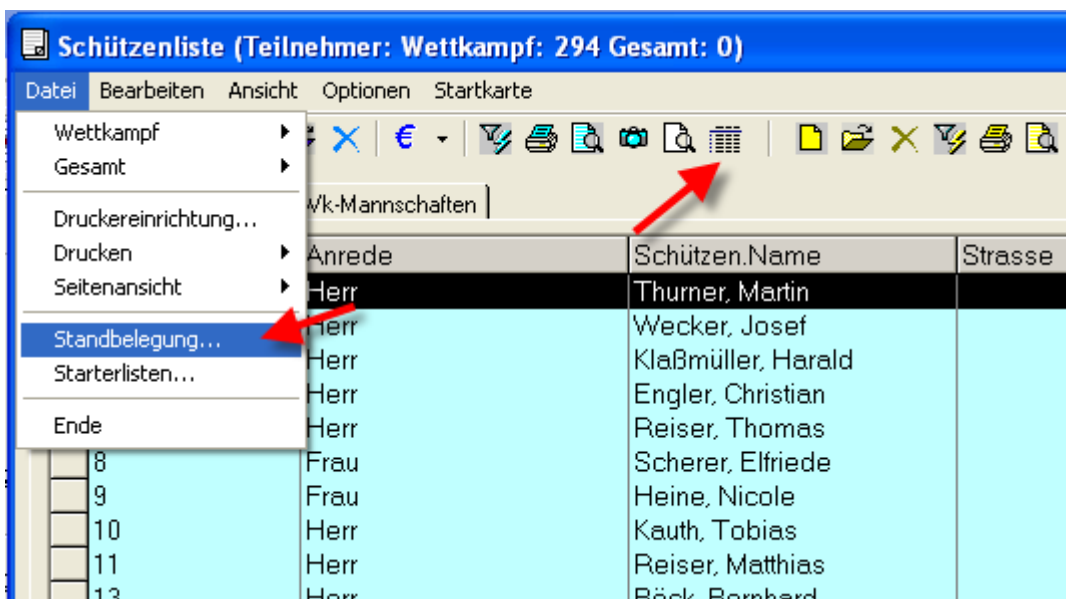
Schützenliste (Teilnehmer: Wettkampf: 294 Gesamt: 0)

Datei Bearbeiten Ansicht Optionen Startkarte

Wettkampf
Gesamt
Druckereinrichtung...
Drucken
Seitenansicht
Standbelegung...
Starterlisten...
Ende

€

Wk-Mannschaften

| | | Anrede | Schützen.Name | Strasse |
|---|---|---|---|---|
| | | Herr | Thurner, Martin | |
| | | Herr | Wecker, Josef | |
| | | Herr | Klaßmüller, Harald | |
| | | Herr | Engler, Christian | |
| | | Herr | Reiser, Thomas | |
| | 8 | Frau | Scherer, Elfriede | |
| | 9 | Frau | Heine, Nicole | |
| | 10 | Herr | Kauth, Tobias | |
| | 11 | Herr | Reiser, Matthias | |
| | 13 | Herr | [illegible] | |